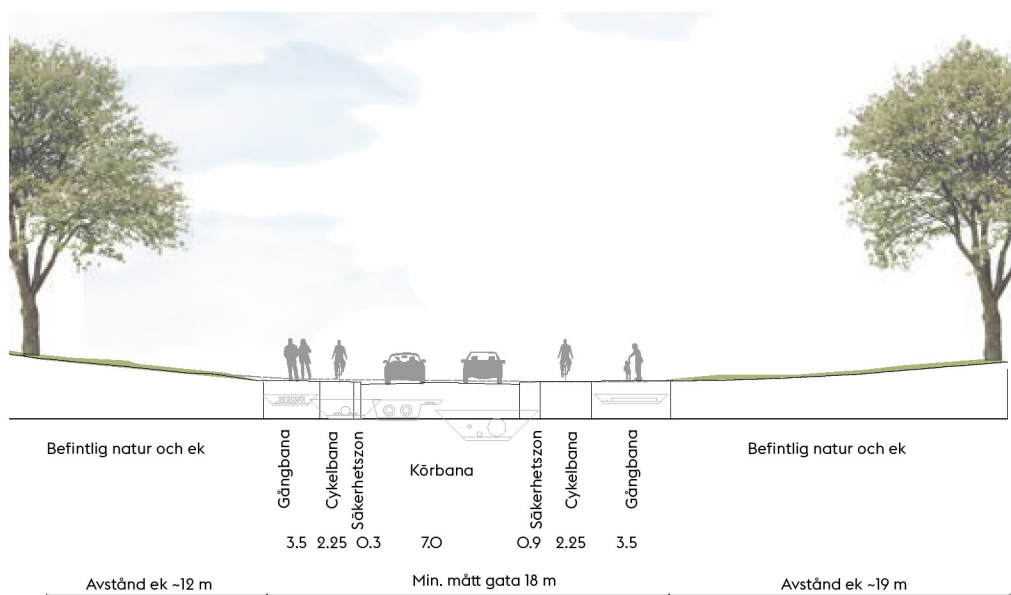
Befintlig natur och ek

Gångbana

Cykelbana

Säkerhetszon

Körbana

Säkerhetszon

Cykelbana

Gångbana

Befintlig natur och ek

3.5 2.25 0.3 7.0 0.9 2.25 3.5

Avstånd ek ~12 m

Min. mått gata 18 m

Avstånd ek ~19 m